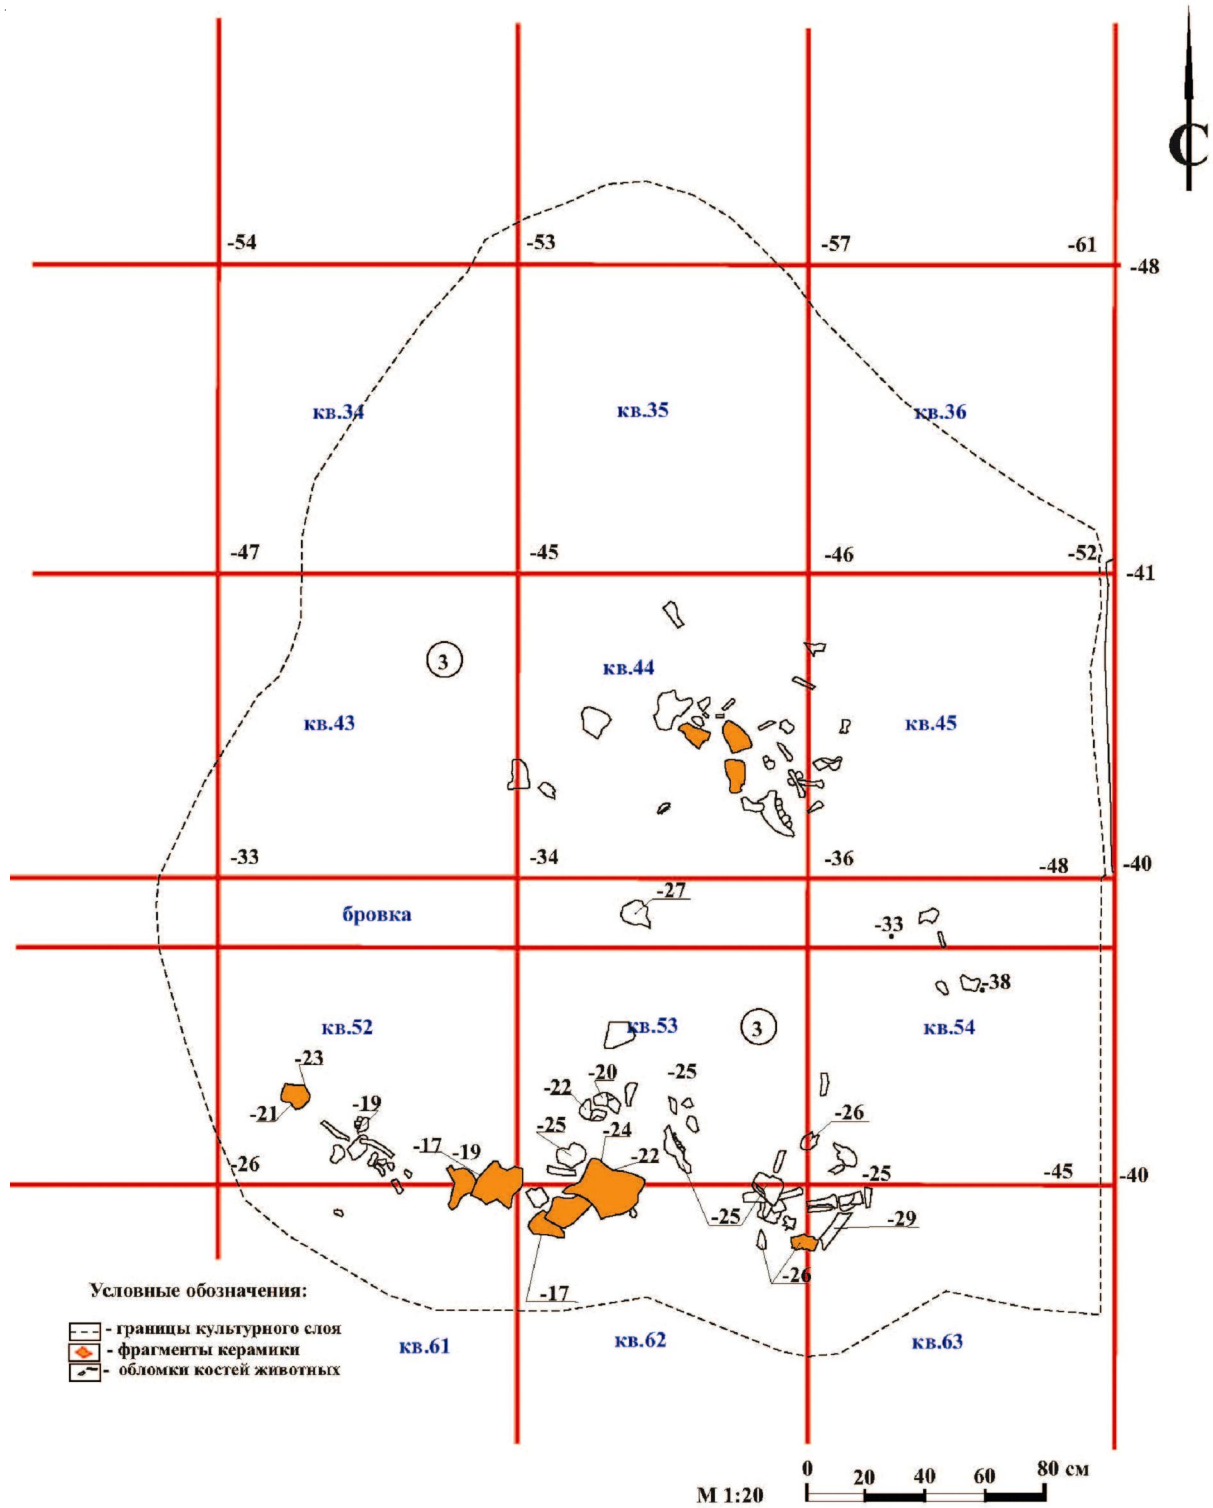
С

-54
-53
-57
-61
-48

кв.34
кв.35
кв.36

-47
-45
-46
-52
-41

3
кв.44
кв.43
кв.45

-33
-34
-36
-48
-40

-27
бровка
-33
-38

кв.52
кв.53
3
кв.54

-23
-21
-19
-22
-20
-25
-26
-17
-19
-25
-24
-22
-26
-25
-45
-40
-25
-29
-26
-17

Условные обозначения:
- границы культурного слоя
- фрагменты керамики
- обломки костей животных

кв.61
кв.62
кв.63

0 20 40 60 80 см
М 1:20